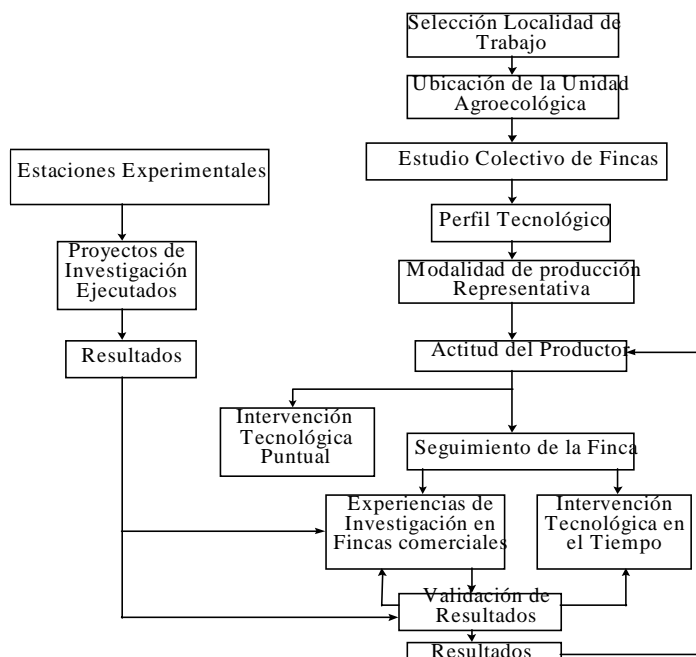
Selección Localidad de Trabajo

Ubicación de la Unidad Agroecológica

Estudio Colectivo de Fincas

Perfil Tecnológico

Modalidad de producción Representativa

Actitud del Productor

Estaciones Experimentales

Proyectos de Investigación Ejecutados

Resultados

Intervención Tecnológica Puntual

Seguimiento de la Finca

Experiencias de Investigación en Fincas comerciales

Intervención Tecnológica en el Tiempo

Validación de Resultados

Resultados